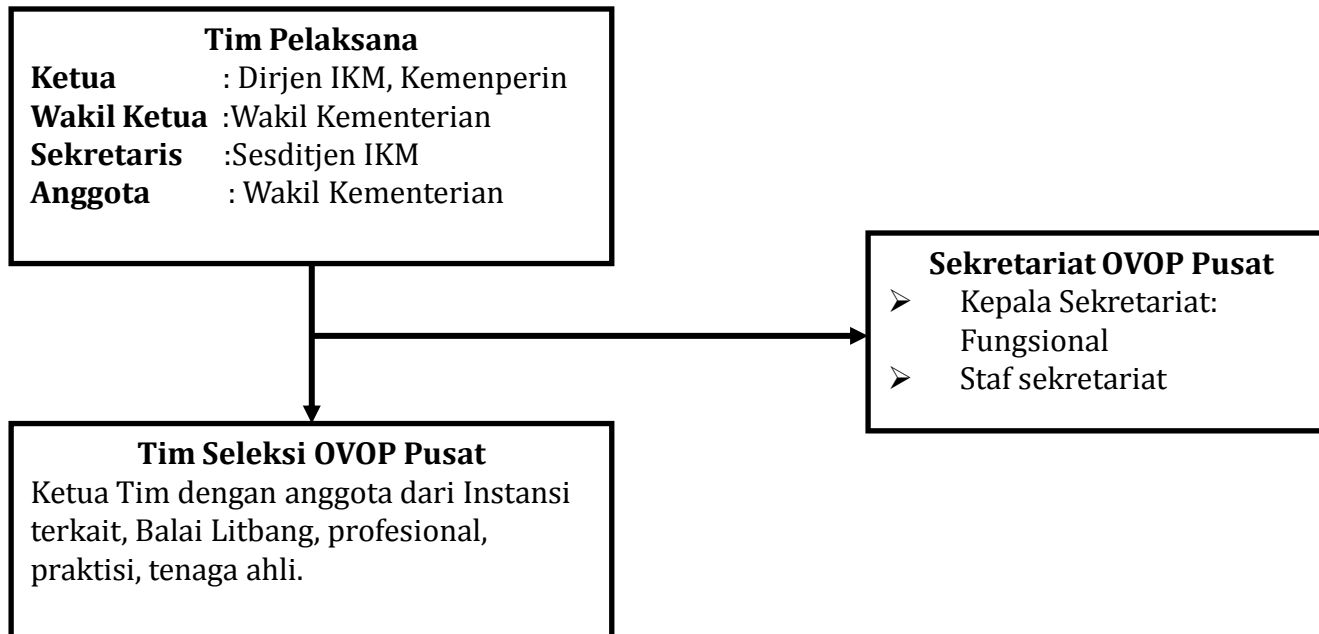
Tim Pelaksana
Ketua : Dirjen IKM, Kemenperin
Wakil Ketua :Wakil Kementerian
Sekretaris :Sesditjen IKM
Anggota : Wakil Kementerian

Sekretariat OVOP Pusat
➢ Kepala Sekretariat: Fungsional
➢ Staf sekretariat

Tim Seleksi OVOP Pusat
Ketua Tim dengan anggota dari Instansi terkait, Balai Litbang, profesional, praktisi, tenaga ahli.